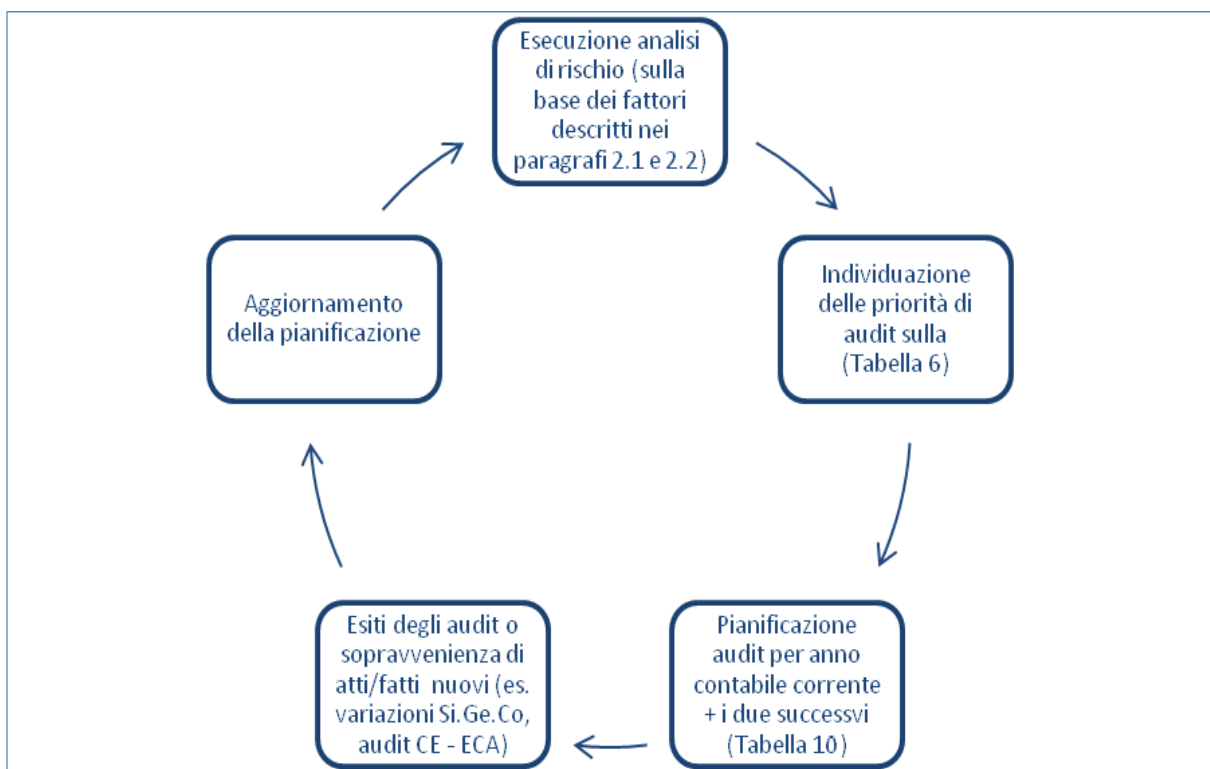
Esecuzione analisi di rischio (sulla base dei fattori descritti nei paragrafi 2.1 e 2.2)

Individuazione delle priorità di audit sulla (Tabella 6)

Pianificazione audit per anno contabile corrente + i due successvi (Tabella 10)

Esiti degli audit o sopravvenienza di atti/fatti nuovi (es. variazioni Si.Ge.Co, audit CE - ECA)

Aggiornamento della pianificazione